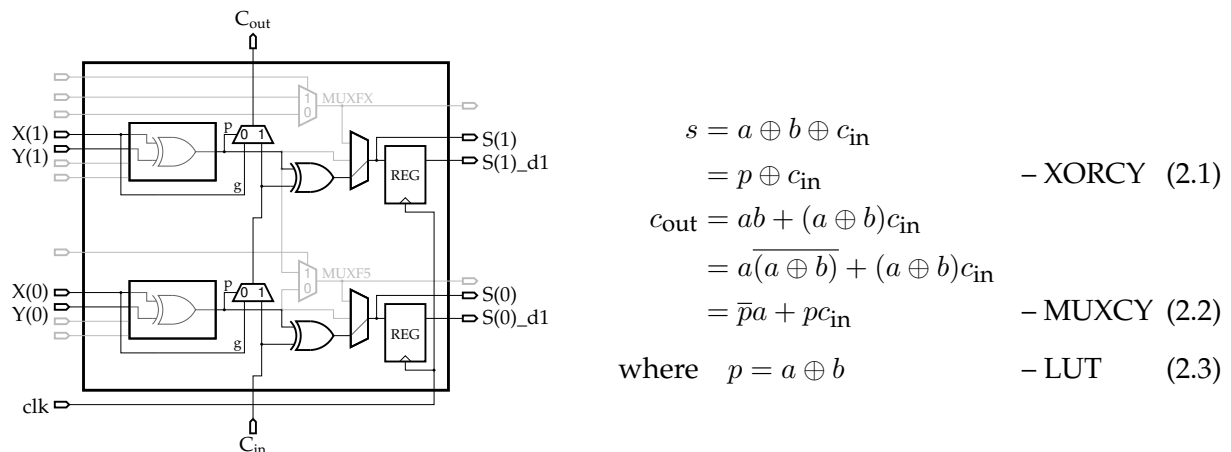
$C_{out}$

MUXFX
1
0

X(1)
Y(1)

p
0 1

g

S(1)
S(1)_d1

REG

MUXF5
1
0

X(0)
Y(0)

p
0 1

g

S(0)
S(0)_d1

REG

clk

$C_{in}$

$s = a \oplus b \oplus c_{\text{in}}$
$= p \oplus c_{\text{in}}$ – XORCY (2.1)
$c_{\text{out}} = ab + (a \oplus b)c_{\text{in}}$
$= a\overline{(a \oplus b)} + (a \oplus b)c_{\text{in}}$
$= \overline{p}a + pc_{\text{in}}$ – MUXCY (2.2)
where $p = a \oplus b$ – LUT (2.3)